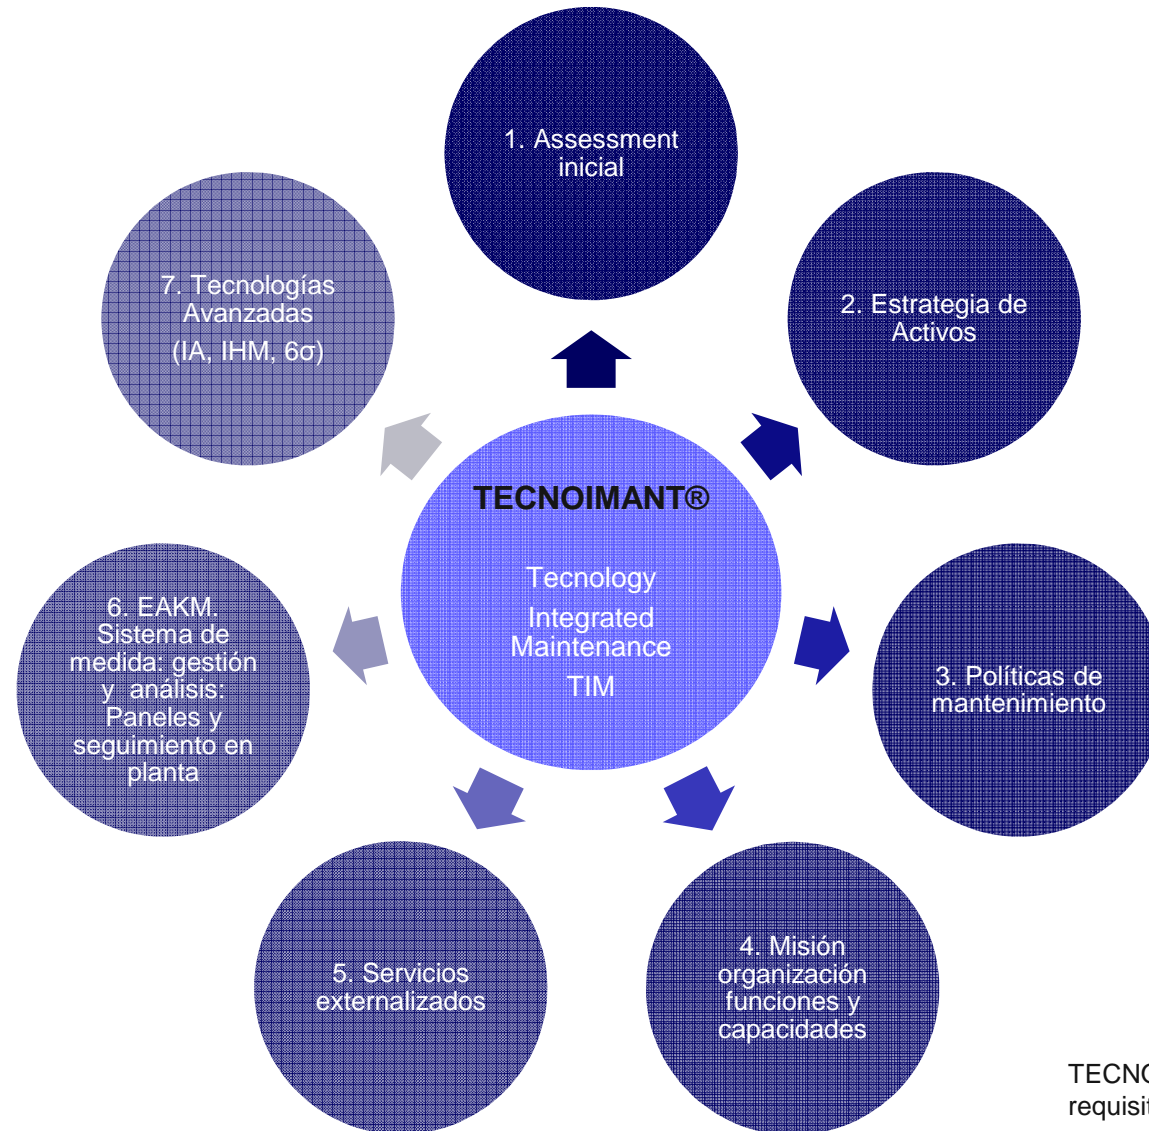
1. Assessment inicial

2. Estrategia de Activos

3. Políticas de mantenimiento

4. Misión organización funciones y capacidades

5. Servicios externalizados

6. EAKM. Sistema de medida: gestión y análisis: Paneles y seguimiento en planta

7. Tecnologías Avanzadas (IA, IHM, 6σ)

TECNOIMANT®

Tecnology Integrated Maintenance TIM

TECN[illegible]
requisi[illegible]